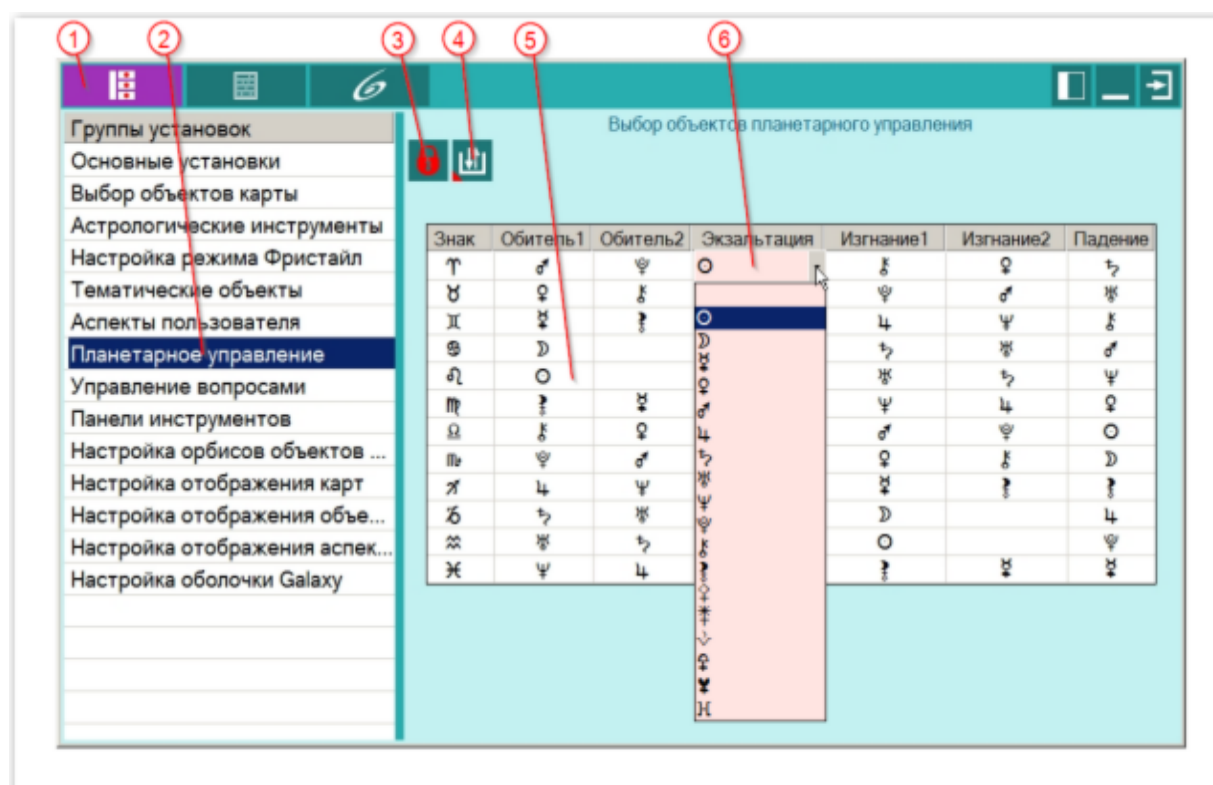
1 2 3 4 5 6

Группы установок
Основные установки
Выбор объектов карты
Астрологические инструменты
Настройка режима Фристайл
Тематические объекты
Аспекты пользователя
Планетарное управление
Управление вопросами
Панели инструментов
Настройка орбисов объектов ...
Настройка отображения карт
Настройка отображения объе...
Настройка отображения аспек...
Настройка оболочки Galaxy

Выбор объектов планетарного управления

| Знак | Обитель1 | Обитель2 | Экзальтация | Изгнание1 | Изгнание2 | Падение |
|---|---|---|---|---|---|---|
| ♈ | ♂ | ♇ | ☉ | ⚷ | ♀ | ♄ |
| ♉ | ♀ | ⚷ | | ♇ | ♂ | ♅ |
| ♊ | ☿ | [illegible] | | ♃ | ♆ | ⚷ |
| ♋ | ☽ | | | ♄ | ♅ | ♂ |
| ♌ | ☉ | | | ♅ | ♄ | ♆ |
| ♍ | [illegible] | ☿ | | ♆ | ♃ | ♀ |
| ♎ | ⚷ | ♀ | | ♂ | ♇ | ☉ |
| ♏ | ♇ | ♂ | | ♀ | ⚷ | ☽ |
| ♐ | ♃ | ♆ | | ☿ | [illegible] | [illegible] |
| ♑ | ♄ | ♅ | | ☽ | | ♃ |
| ♒ | ♅ | ♄ | | ☉ | | ♇ |
| ♓ | ♆ | ♃ | | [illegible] | ☿ | ☿ |